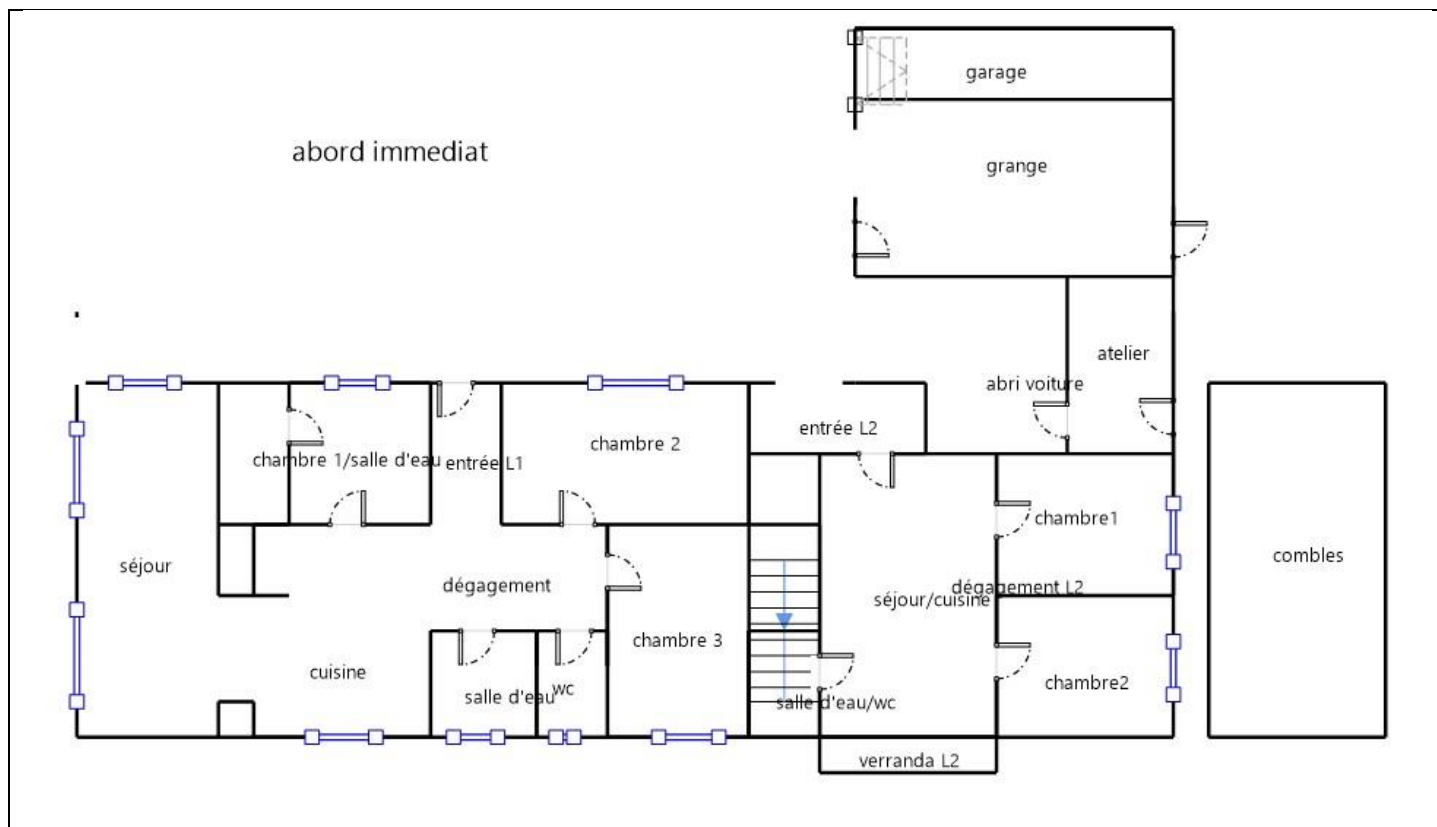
garage

grange

abord immediat

atelier

abri voiture

entrée L2

chambre 1/salle d'eau

entrée L1

chambre 2

chambre1

séjour

dégagement

dégagement L2

séjour/cuisine

combles

chambre 3

cuisine

salle d'eau

wc

salle d'eau/wc

chambre2

verranda L2